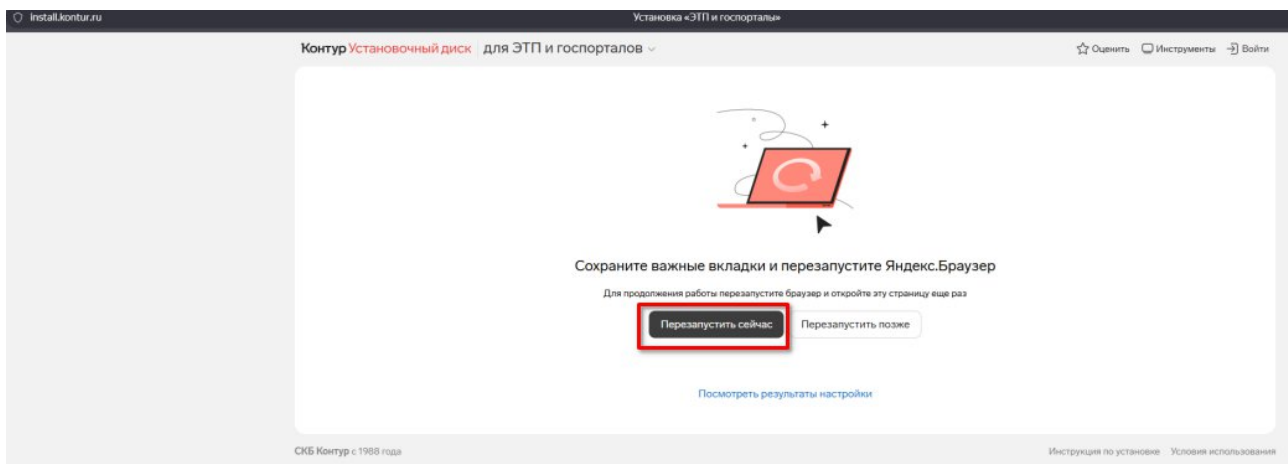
install.kontur.ru

Установка «ЭТП и госпорталы»

Контур Установочный диск | для ЭТП и госпорталов

Оценить Инструменты Войти

Сохраните важные вкладки и перезапустите Яндекс.Браузер

Для продолжения работы перезапустите браузер и откройте эту страницу еще раз

Перезапустить сейчас

Перезапустить позже

Посмотреть результаты настройки

СКБ Контур с 1988 года

Инструкция по установке Условия использования